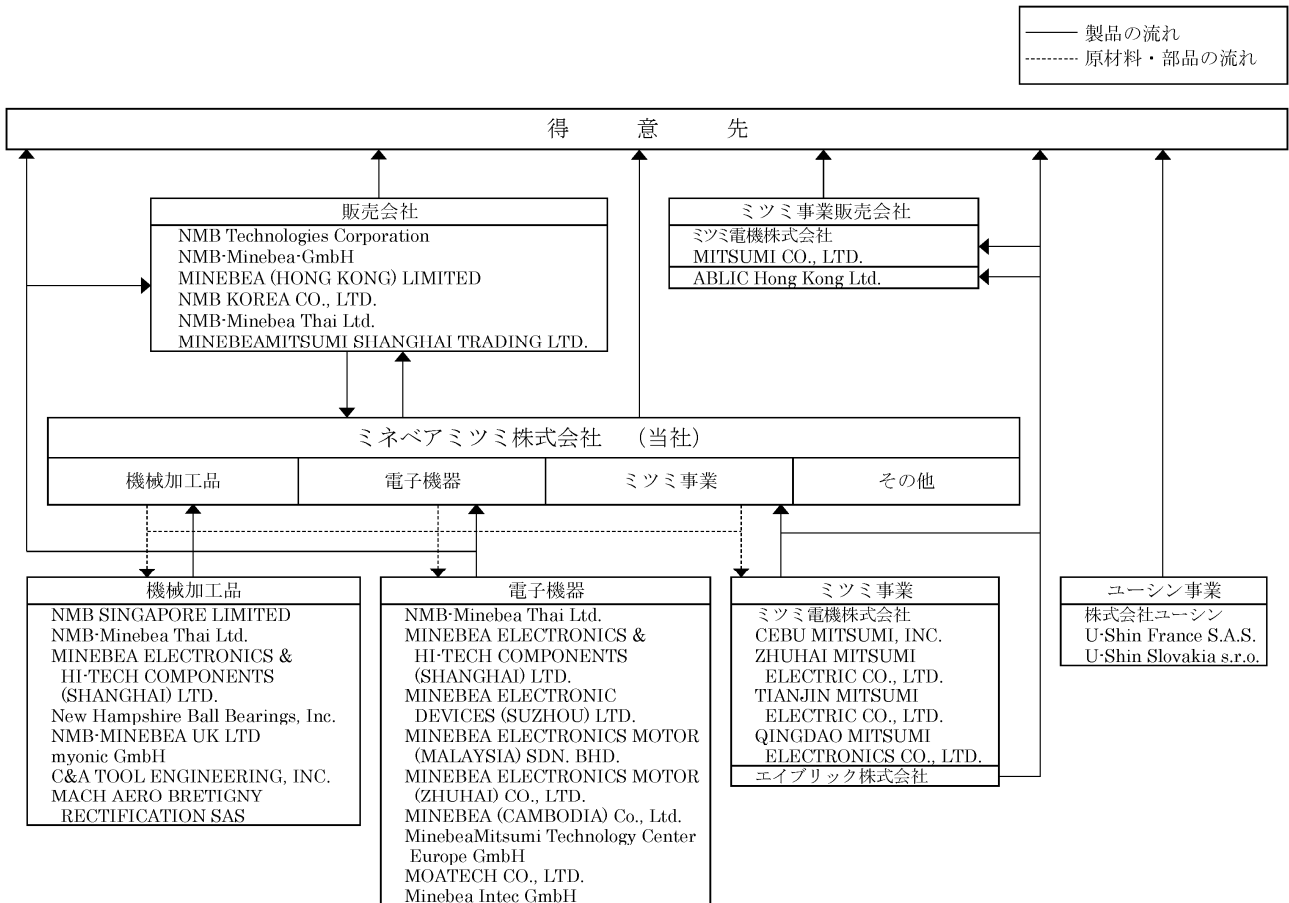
—— 製品の流れ
------ 原材料・部品の流れ

得　意　先

販売会社
NMB Technologies Corporation
NMB-Minebea-GmbH
MINEBEA (HONG KONG) LIMITED
NMB KOREA CO., LTD.
NMB-Minebea Thai Ltd.
MINEBEAMITSUMI SHANGHAI TRADING LTD.

ミツミ事業販売会社
ミツミ電機株式会社
MITSUMI CO., LTD.
ABLIC Hong Kong Ltd.

ミネベアミツミ株式会社　（当社）

| 機械加工品 | 電子機器 | ミツミ事業 | その他 |
|---|---|---|---|

機械加工品
NMB SINGAPORE LIMITED
NMB-Minebea Thai Ltd.
MINEBEA ELECTRONICS & HI-TECH COMPONENTS (SHANGHAI) LTD.
New Hampshire Ball Bearings, Inc.
NMB-MINEBEA UK LTD
myonic GmbH
C&A TOOL ENGINEERING, INC.
MACH AERO BRETIGNY RECTIFICATION SAS

電子機器
NMB-Minebea Thai Ltd.
MINEBEA ELECTRONICS & HI-TECH COMPONENTS (SHANGHAI) LTD.
MINEBEA ELECTRONIC DEVICES (SUZHOU) LTD.
MINEBEA ELECTRONICS MOTOR (MALAYSIA) SDN. BHD.
MINEBEA ELECTRONICS MOTOR (ZHUHAI) CO., LTD.
MINEBEA (CAMBODIA) Co., Ltd.
MinebeaMitsumi Technology Center Europe GmbH
MOATECH CO., LTD.
Minebea Intec GmbH

ミツミ事業
ミツミ電機株式会社
CEBU MITSUMI, INC.
ZHUHAI MITSUMI ELECTRIC CO., LTD.
TIANJIN MITSUMI ELECTRIC CO., LTD.
QINGDAO MITSUMI ELECTRONICS CO., LTD.
エイブリック株式会社

ユーシン事業
株式会社ユーシン
U-Shin France S.A.S.
U-Shin Slovakia s.r.o.